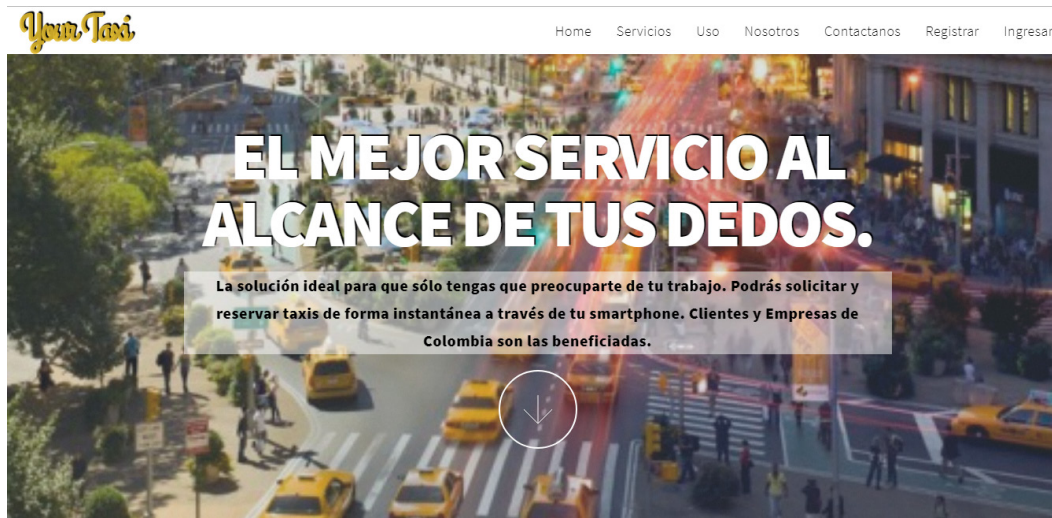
Your Taxi

Home Servicios Uso Nosotros Contactanos Registrar Ingresar

EL MEJOR SERVICIO AL ALCANCE DE TUS DEDOS.

La solución ideal para que sólo tengas que preocuparte de tu trabajo. Podrás solicitar y reservar taxis de forma instantánea a través de tu smartphone. Clientes y Empresas de Colombia son las beneficiadas.